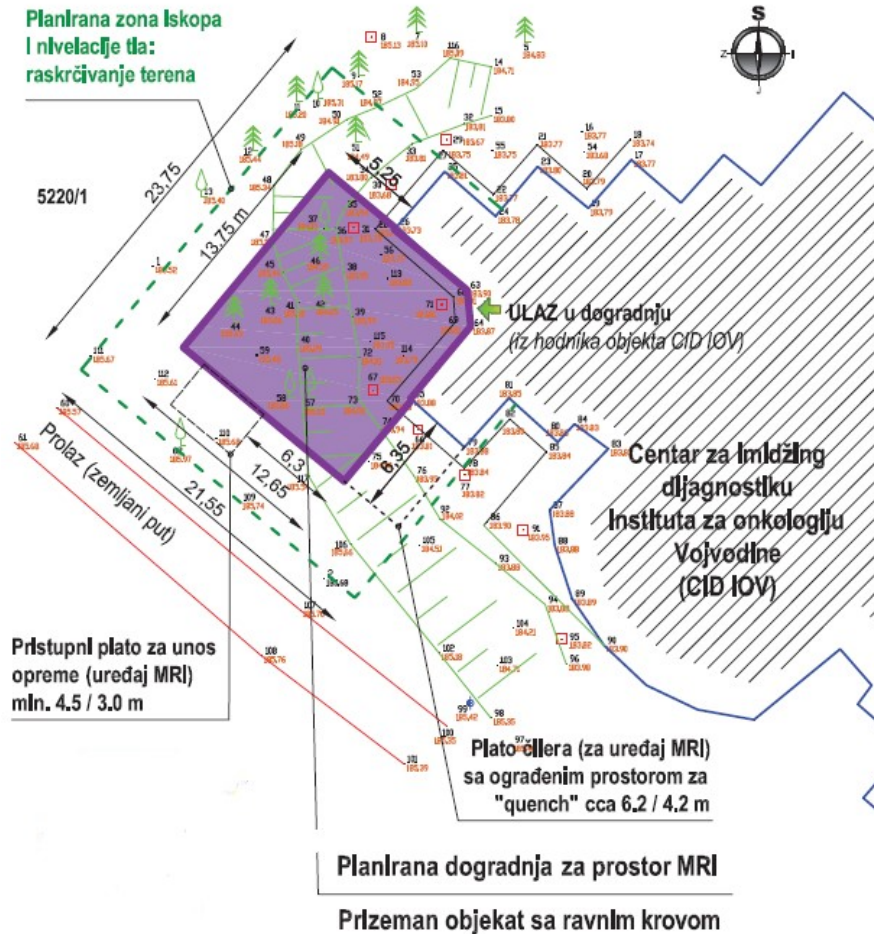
Planirana zona iskopa i nivelacije tla: raskrčivanje terena

5220/1

23,75

13,75 m

5,25

ULAZ u dogradnju
(iz hodnika objekta CID IOV)

Centar za imidžing dijagnostiku Instituta za onkologiju Vojvodine (CID IOV)

Prolaz (zemljani put)

21,55

12,65

6,3

6,35

Pristupni plato za unos opreme (uređaj MRI) min. 4.5 / 3.0 m

Plato chilera (za uređaj MRI) sa ograđenim prostorom za "quench" cca 6.2 / 4.2 m

Planirana dogradnja za prostor MRI

Prizeman objekat sa ravnim krovom